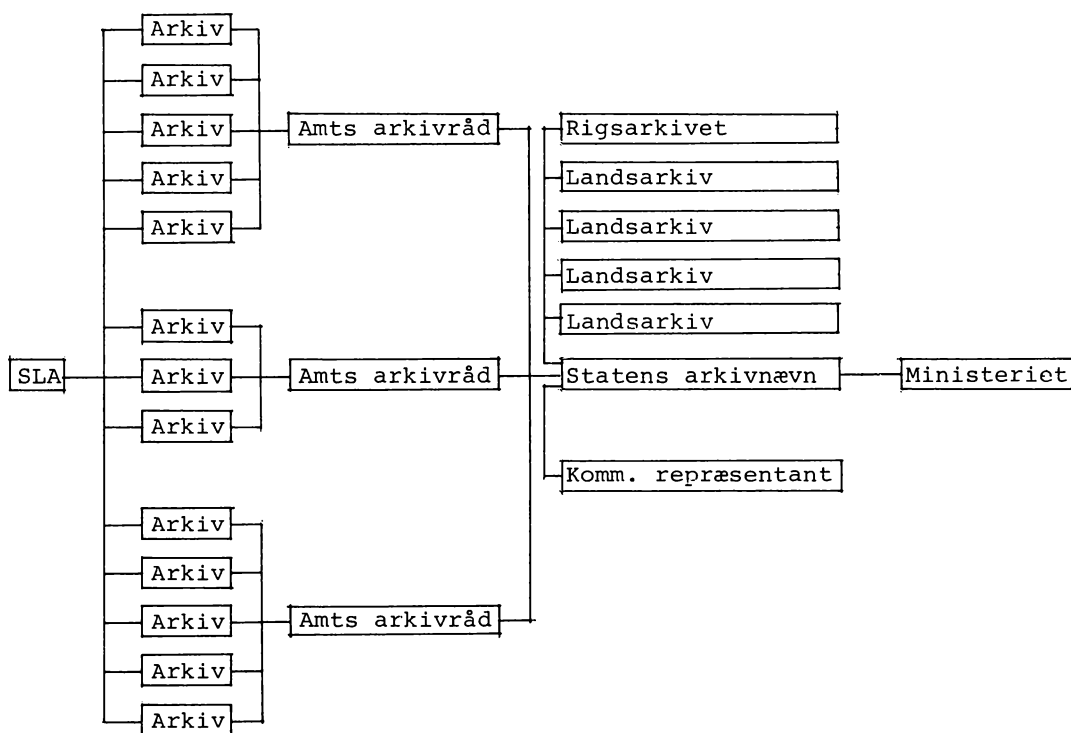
SLA

Arkiv
Arkiv
Arkiv
Arkiv
Arkiv

Amts arkivråd

Arkiv
Arkiv
Arkiv

Amts arkivråd

Arkiv
Arkiv
Arkiv
Arkiv
Arkiv

Amts arkivråd

Rigsarkivet
Landsarkiv
Landsarkiv
Landsarkiv
Landsarkiv
Statens arkivnævn
Komm. repræsentant

Ministeriet